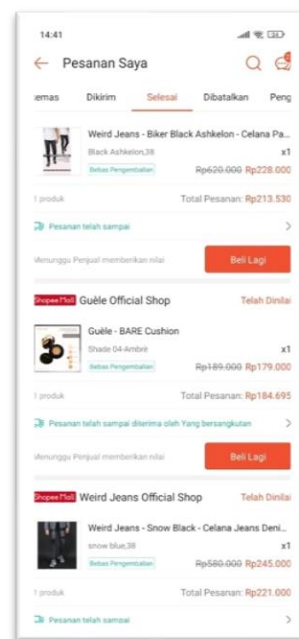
14:41

Pesanan Saya

emas Dikirim Selesai Dibatalkan Peng

Weird Jeans - Biker Black Ashkelon - Celana Pa
Black Ashkelon,38 x1
Bebas Pengembalian
Rp620.000 Rp228.000

1 produk Total Pesanan: Rp213.530

Pesanan telah sampai

Menunggu Penjual memberikan nilai
Beli Lagi

Shopee Mall Guèle Official Shop Telah Dinilai

Guèle - BARE Cushion
Shade 04-Ambré x1
Bebas Pengembalian
Rp189.000 Rp179.000

1 produk Total Pesanan: Rp184.695

Pesanan telah sampai diterima oleh Yang bersangkutan

Menunggu Penjual memberikan nilai
Beli Lagi

Shopee Mall Weird Jeans Official Shop Telah Dinilai

Weird Jeans - Snow Black - Celana Jeans Deni...
snow blue,38 x1
Bebas Pengembalian
Rp580.000 Rp245.000

1 produk Total Pesanan: Rp221.000

Pesanan telah sampai